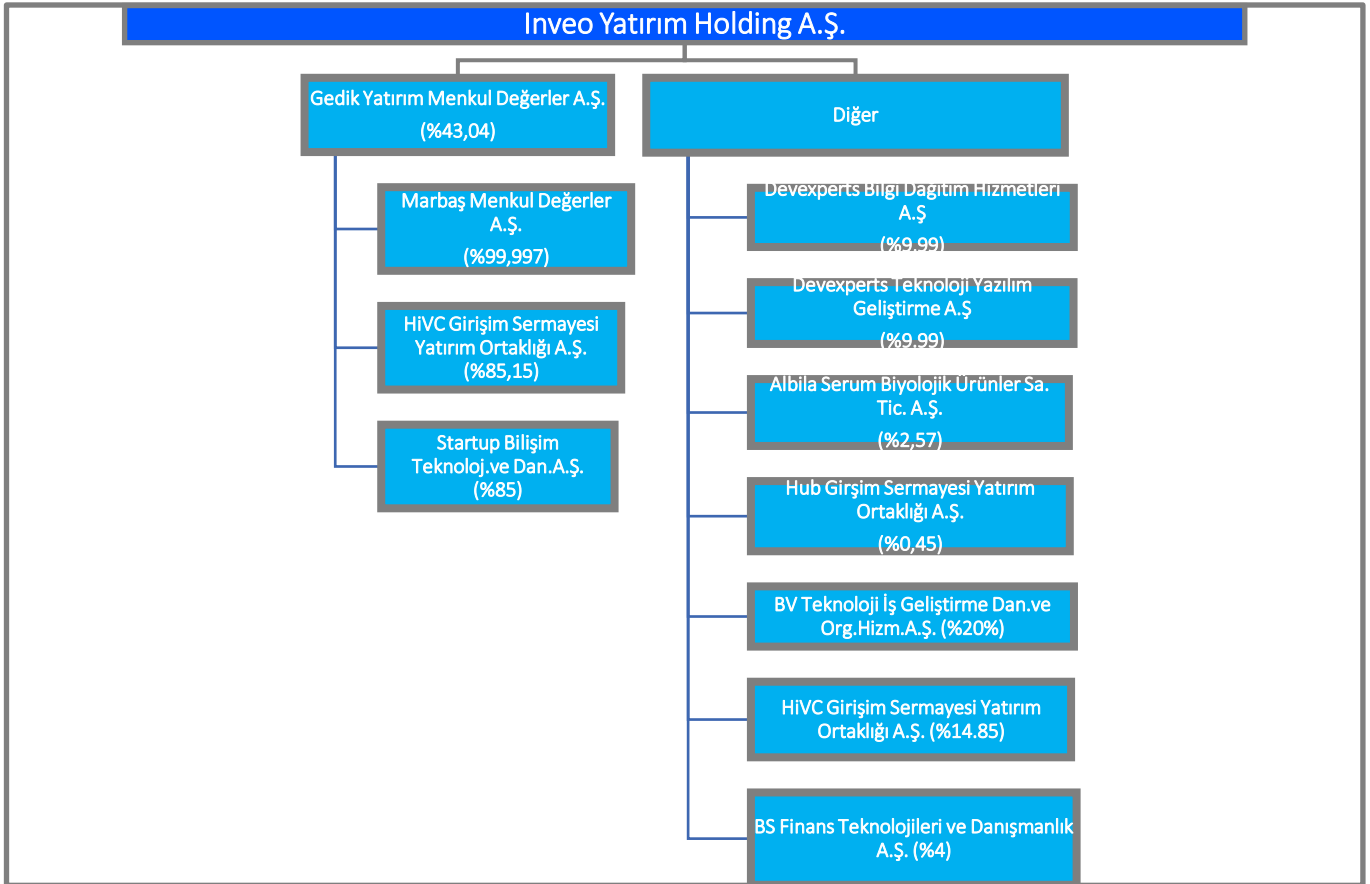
Inveo Yatırım Holding A.Ş.

Gedik Yatırım Menkul Değerler A.Ş. (%43,04)

Marbaş Menkul Değerler A.Ş. (%99,997)

HiVC Girişim Sermayesi Yatırım Ortaklığı A.Ş. (%85,15)

Startup Bilişim Teknoloj.ve Dan.A.Ş. (%85)

Diğer

Devexperts Bilgi Dağıtım Hizmetleri A.Ş (%9.99)

Devexperts Teknoloji Yazılım Geliştirme A.Ş (%9.99)

Albila Serum Biyolojik Ürünler Sa. Tic. A.Ş. (%2,57)

Hub Girşim Sermayesi Yatırım Ortaklığı A.Ş. (%0,45)

BV Teknoloji İş Geliştirme Dan.ve Org.Hizm.A.Ş. (%20%)

HiVC Girişim Sermayesi Yatırım Ortaklığı A.Ş. (%14.85)

BS Finans Teknolojileri ve Danışmanlık A.Ş. (%4)